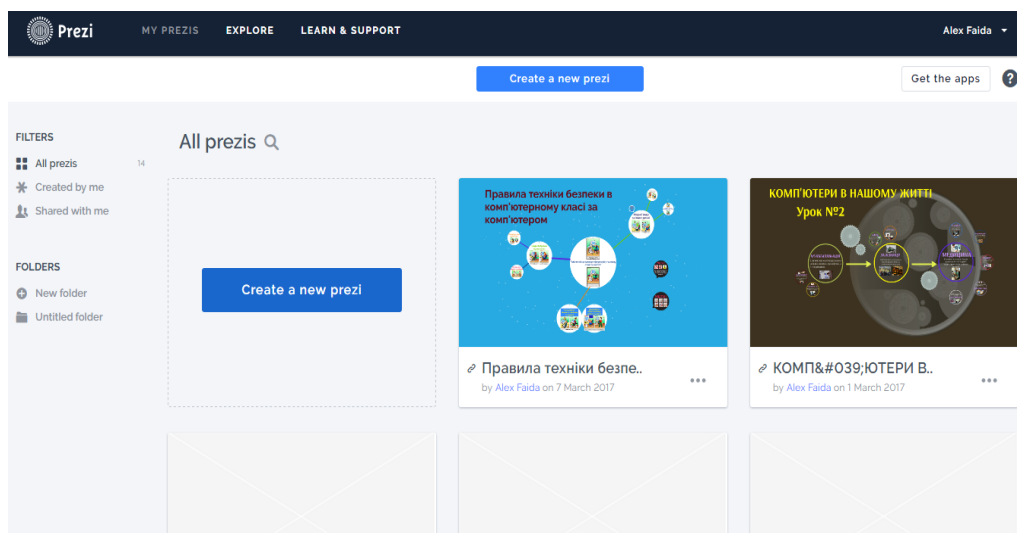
Prezi MY PREZIS EXPLORE LEARN & SUPPORT Alex Faida

Create a new prezi

Get the apps ?

FILTERS
All prezis 14
Created by me
Shared with me

FOLDERS
New folder
Untitled folder

All prezis

Create a new prezi

Правила техніки безпеки в комп'ютерному класі за комп'ютером

Правила техніки безпе..
by Alex Faida on 7 March 2017

КОМП'ЮТЕРИ В НАШОМУ ЖИТТІ
Урок №2

КОМП&#039;ЮТЕРИ В..
by Alex Faida on 1 March 2017